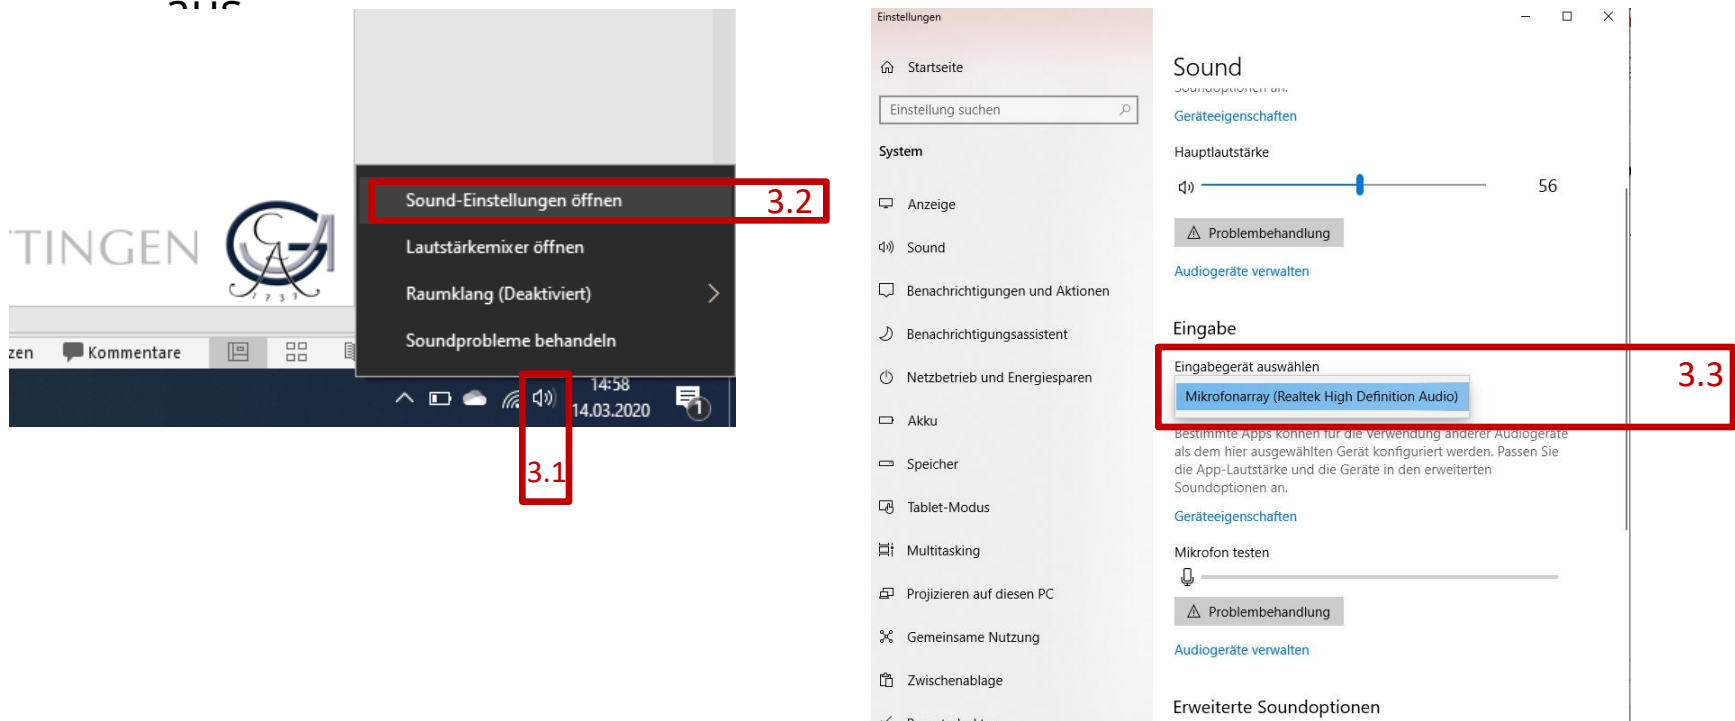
TINGEN

Sound-Einstellungen öffnen

3.2

Lautstärkemixer öffnen

Raumklang (Deaktiviert)

Soundprobleme behandeln

zen Kommentare

14:58
14.03.2020

3.1

Einstellungen

Startseite

Einstellung suchen

System

Anzeige

Sound

Benachrichtigungen und Aktionen

Benachrichtigungsassistent

Netzbetrieb und Energiesparen

Akku

Speicher

Tablet-Modus

Multitasking

Projizieren auf diesen PC

Gemeinsame Nutzung

Zwischenablage

Sound

Geräteeigenschaften

Hauptlautstärke

56

Problembehandlung

Audiogeräte verwalten

Eingabe

Eingabegerät auswählen

Mikrofonarray (Realtek High Definition Audio)

3.3

Bestimmte Apps können für die Verwendung anderer Audiogeräte als dem hier ausgewählten Gerät konfiguriert werden. Passen Sie die App-Lautstärke und die Geräte in den erweiterten Soundoptionen an.

Geräteeigenschaften

Mikrofon testen

Problembehandlung

Audiogeräte verwalten

Erweiterte Soundoptionen